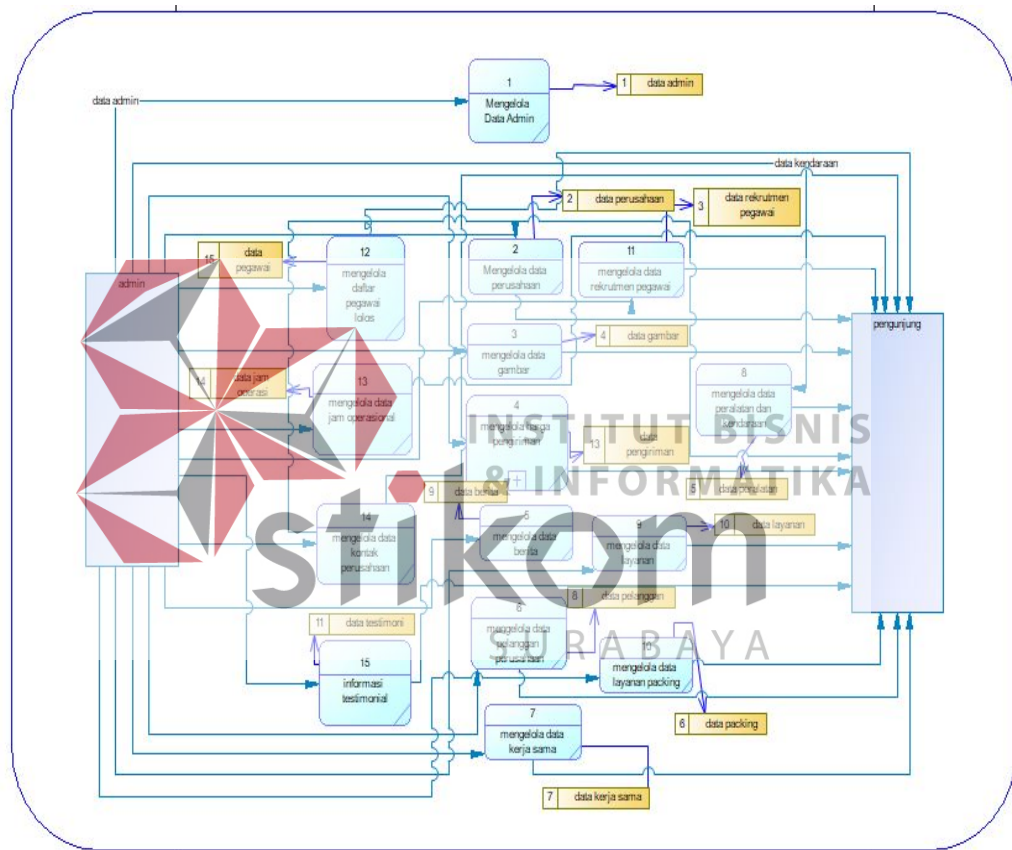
data admin

1
Mengelola Data Admin

1 data admin

data kendaraan

2 data perusahaan

3 data rekrutmen pegawai

15 data pegawai

12
mengelola daftar pegawai lolos

2
Mengelola data perusahaan

11
mengelola data rekrutmen pegawai

admin

pengunjung

3
mengelola data gambar

4 data gambar

14 data jam operasi

13
mengelola data jam operasional

4
mengelola harga pengiriman

13 data pengiriman

8
mengelola data peralatan dan kendaraan

INSTITUT BISNIS & INFORMATIKA

9 data berita

5 data peralatan

14
mengelola data kontak perusahaan

5
mengelola data berita

9
mengelola data layanan

10 data layanan

stikom

8 data pelanggan

11 data testimoni

6
mengelola data pelanggan perusahaan

SURABAYA

15
informasi testimonial

10
mengelola data layanan packing

6 data packing

7
mengelola data kerja sama

7 data kerja sama